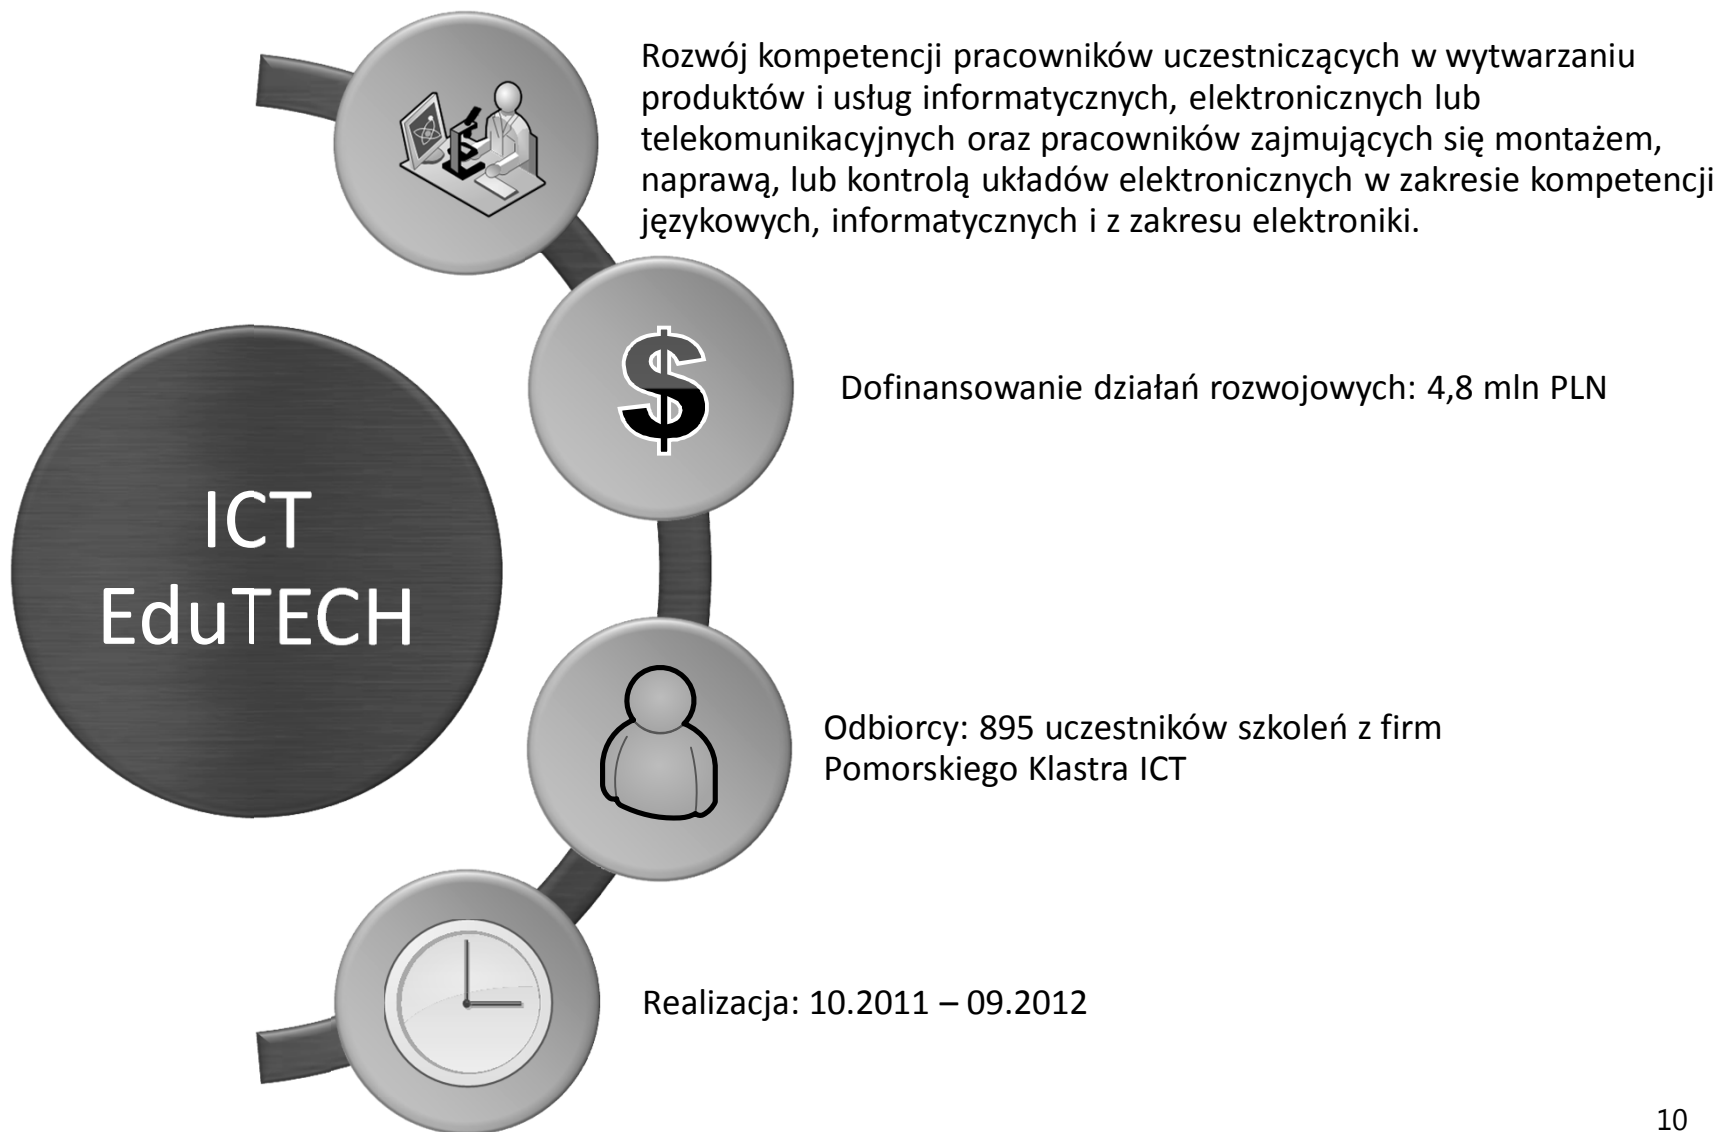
ICT
EduTECH

Rozwój kompetencji pracowników uczestniczących w wytwarzaniu produktów i usług informatycznych, elektronicznych lub telekomunikacyjnych oraz pracowników zajmujących się montażem, naprawą, lub kontrolą układów elektronicznych w zakresie kompetencji językowych, informatycznych i z zakresu elektroniki.

$

Dofinansowanie działań rozwojowych: 4,8 mln PLN

Odbiorcy: 895 uczestników szkoleń z firm Pomorskiego Klastra ICT

Realizacja: 10.2011 – 09.2012

10